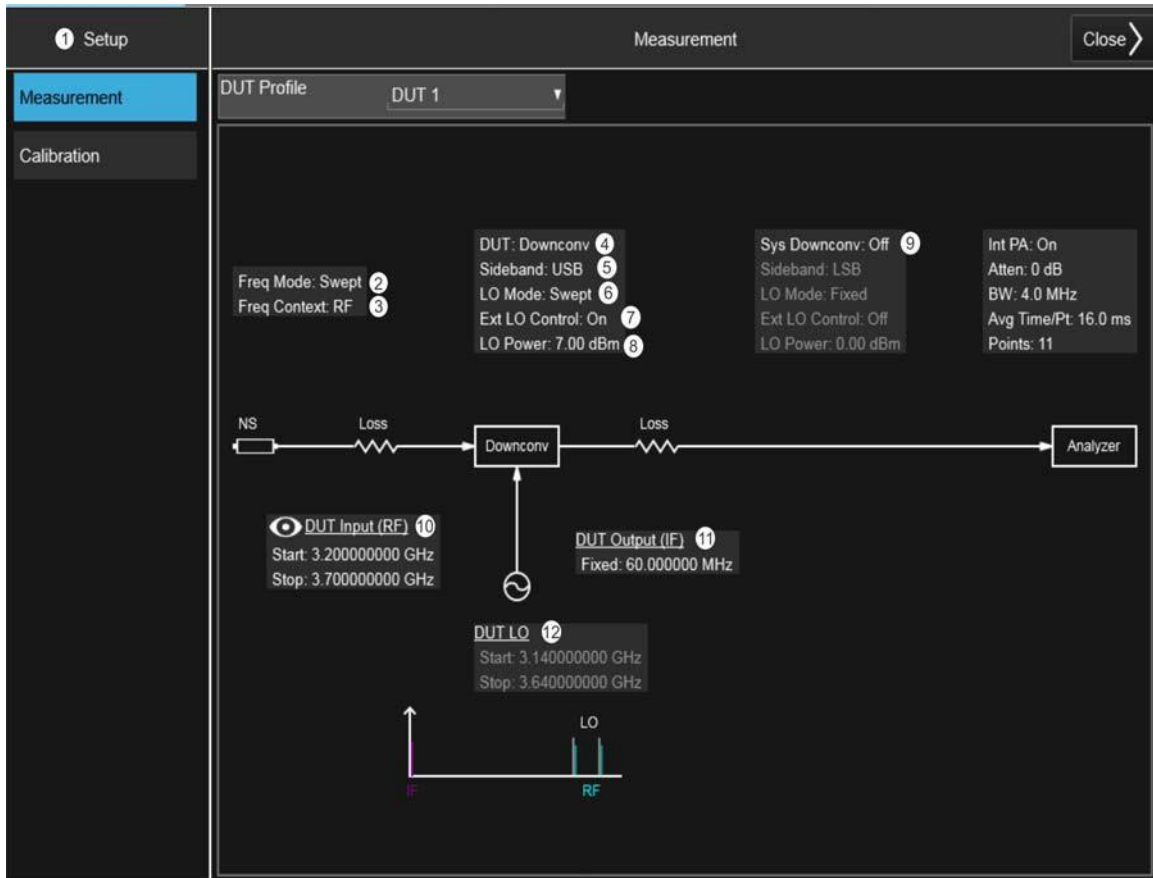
1 Setup

Measurement

Close

Measurement

Calibration

DUT Profile DUT 1

Freq Mode: Swept 2
Freq Context: RF 3

DUT: Downconv 4
Sideband: USB 5
LO Mode: Swept 6
Ext LO Control: On 7
LO Power: 7.00 dBm 8

Sys Downconv: Off 9
Sideband: LSB
LO Mode: Fixed
Ext LO Control: Off
LO Power: 0.00 dBm

Int PA: On
Atten: 0 dB
BW: 4.0 MHz
Avg Time/Pt: 16.0 ms
Points: 11

NS

Loss

Downconv

Loss

Analyzer

DUT Input (RF) 10
Start: 3.200000000 GHz
Stop: 3.700000000 GHz

DUT Output (IF) 11
Fixed: 60.000000 MHz

DUT LO 12
Start: 3.140000000 GHz
Stop: 3.640000000 GHz

LO

IF

RF